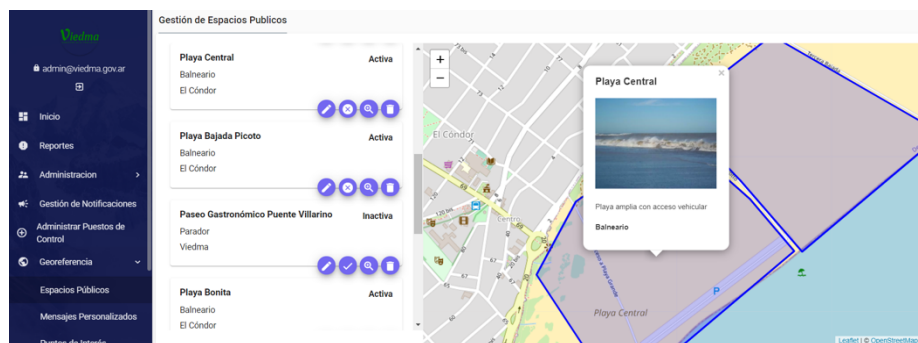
Viedma

admin@viedma.gov.ar

Inicio

Reportes

Administracion

Gestión de Notificaciones

Administrar Puestos de Control

Georeferencia

Espacios Públicos

Mensajes Personalizados

Puntos de Interés

Gestión de Espacios Publicos

Playa Central
Activa
Balneario
El Cóndor

Playa Bajada Picoto
Activa
Balneario
El Cóndor

Paseo Gastronómico Puente Villarino
Inactiva
Parador
Viedma

Playa Bonita
Activa
Balneario
El Cóndor

+
−

El Cóndor

Centro

Playa Central

Playa Central

Playa amplia con acceso vehicular

Balneario

P

Leaflet | © OpenStreetMap